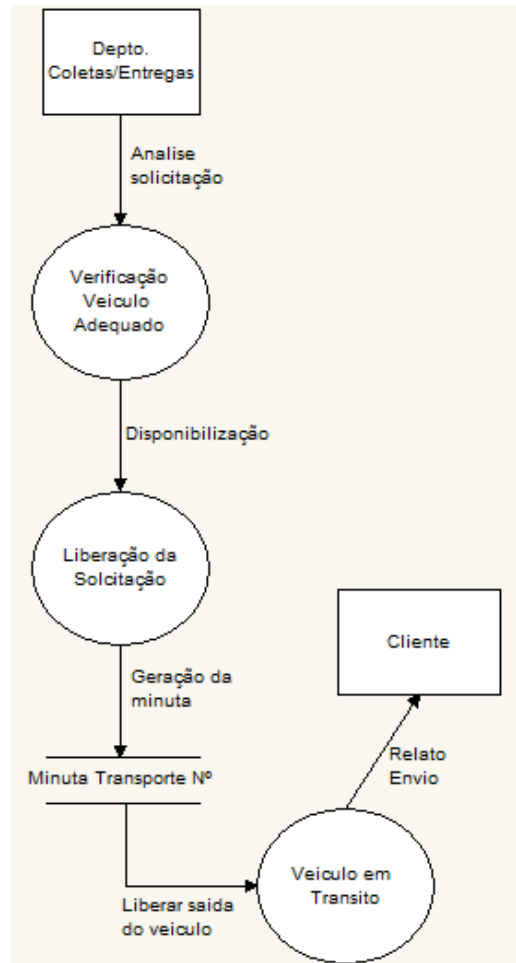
Depto. Coletas/Entregas

Analise solicitação

Verificação Veiculo Adequado

Disponibilização

Liberação da Solcitação

Geração da minuta

Minuta Transporte Nº

Cliente

Relato Envio

Liberar saida do veiculo

Veiculo em Transito